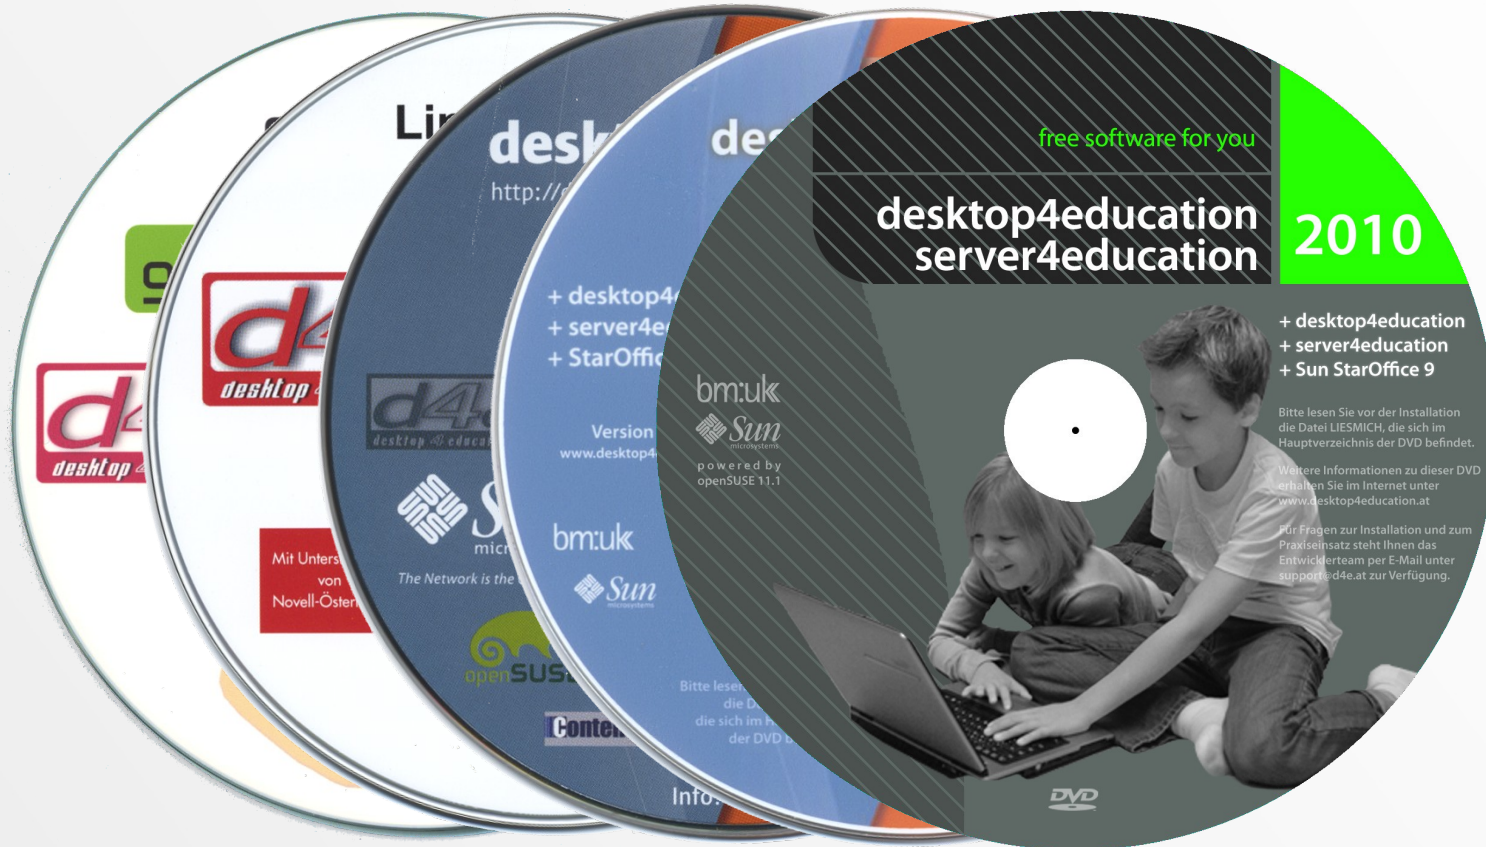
free software for you

desktop4education
server4education

2010

+ desktop4education
+ server4education
+ Sun StarOffice 9

Bitte lesen Sie vor der Installation die Datei LIESMICH, die sich im Hauptverzeichnis der DVD befindet.

Weitere Informationen zu dieser DVD erhalten Sie im Internet unter www.desktop4education.at

Für Fragen zur Installation und zum Praxiseinsatz steht Ihnen das Entwicklerteam per E-Mail unter support@d4e.at zur Verfügung.

bm:uk
Sun microsystems
powered by openSUSE 11.1

DVD

des
+ desktop4
+ server4e
+ StarOffic
Version
www.desktop4
bm:uk
Sun microsystems
Bitte lesen
die D
die sich im H
der DVD
Info

desk
http://
d4
desktop 4 educa
micr
The Network is the
openSUSE
Conte

Li
d4
desktop
Mit Unters
von
Novell-Öster

d4
desktop